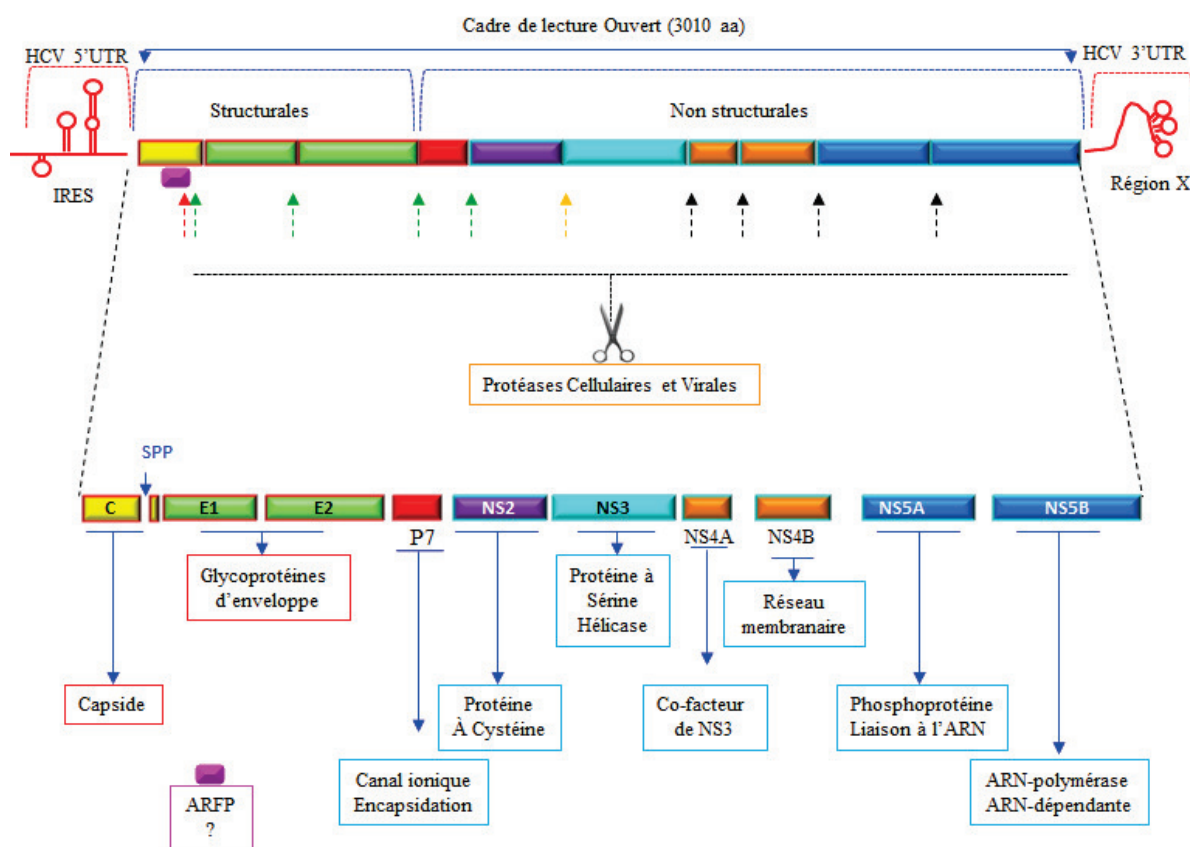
Cadre de lecture Ouvert (3010 aa)

HCV 5'UTR

HCV 3'UTR

Structurales

Non structurales

IRES

Région X

Protéases Cellulaires et Virales

SPP

C

E1

E2

P7

NS2

NS3

NS4A

NS4B

NS5A

NS5B

Glycoprotéines d'enveloppe

Protéine à Sérine Hélicase

Réseau membranaire

Capside

Protéine À Cystéine

Co-facteur de NS3

Phosphoprotéine Liaison à l'ARN

Canal ionique Encapsidation

ARN-polymérase ARN-dépendante

ARFP ?